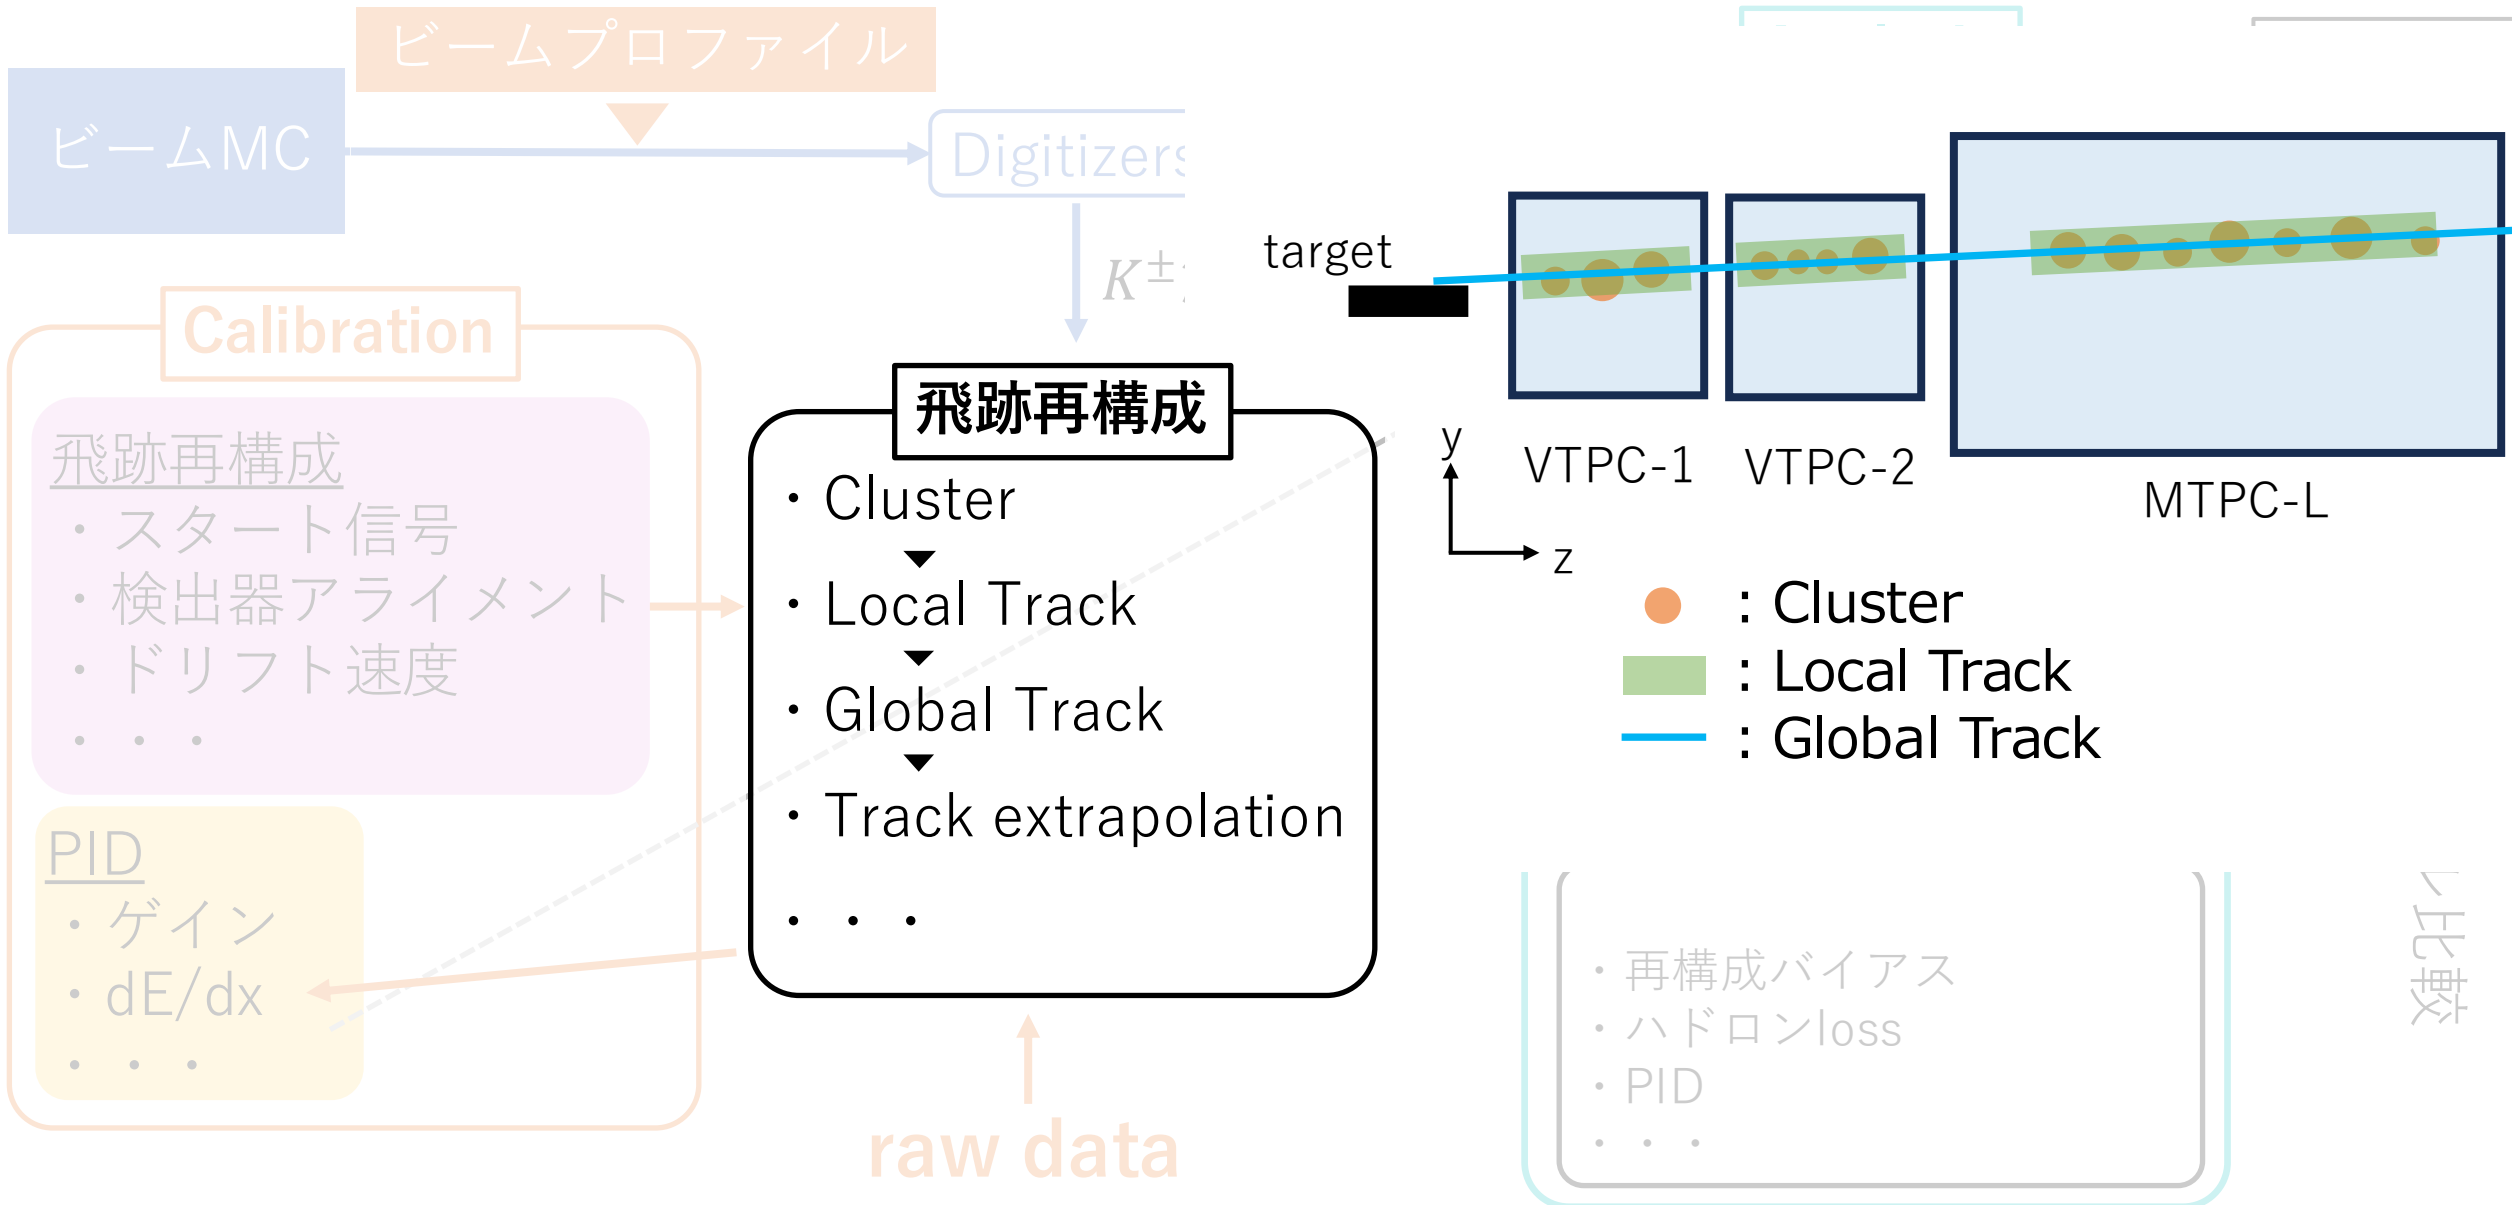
ビームプロファイル

ビームMC

Digitizers

$K^{\pm}$

Calibration

飛跡再構成
・スタート信号
・検出器アライメント
・ドリフト速度
・・・

PID
・ゲイン
・dE/dx
・・・

飛跡再構成
・Cluster
・Local Track
・Global Track
・Track extrapolation
・・・

raw data

target

VTPC-1
VTPC-2
MTPC-L

y
z

: Cluster
: Local Track
: Global Track

・再構成バイアス
・ハドロンloss
・PID
・・・

と比較